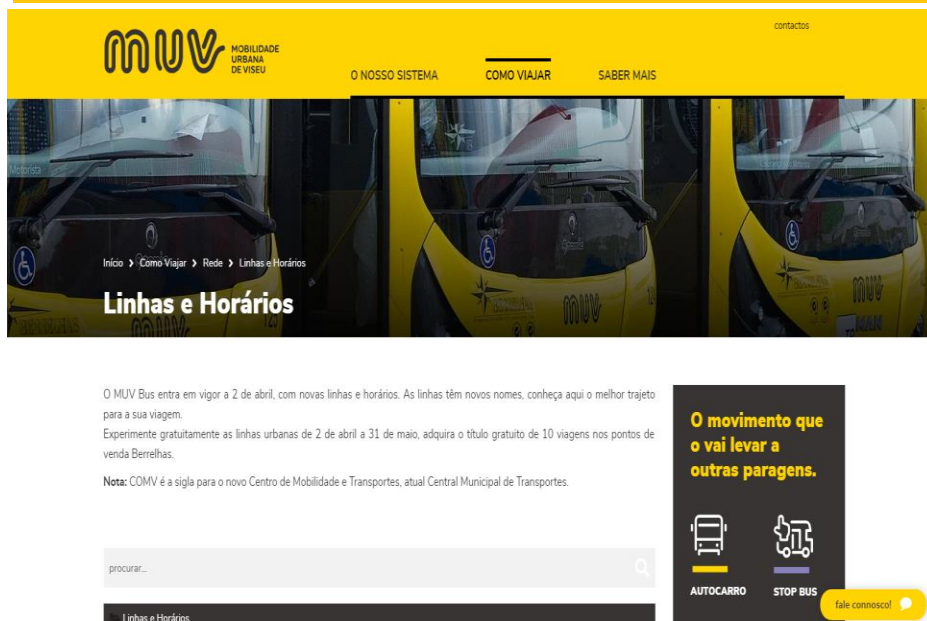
contactos

MUV MOBILIDADE URBANA DE VISEU

O NOSSO SISTEMA COMO VIAJAR SABER MAIS

Início › Como Viajar › Rede › Linhas e Horários

Linhas e Horários

O MUV Bus entra em vigor a 2 de abril, com novas linhas e horários. As linhas têm novos nomes, conheça aqui o melhor trajeto para a sua viagem.
Experimente gratuitamente as linhas urbanas de 2 de abril a 31 de maio, adquira o título gratuito de 10 viagens nos pontos de venda Berrelhas.

Nota: COMV é a sigla para o novo Centro de Mobilidade e Transportes, atual Central Municipal de Transportes.

procurar...

Linhas e Horários

O movimento que o vai levar a outras paragens.

AUTOCARRO STOP BUS

fale connosco!